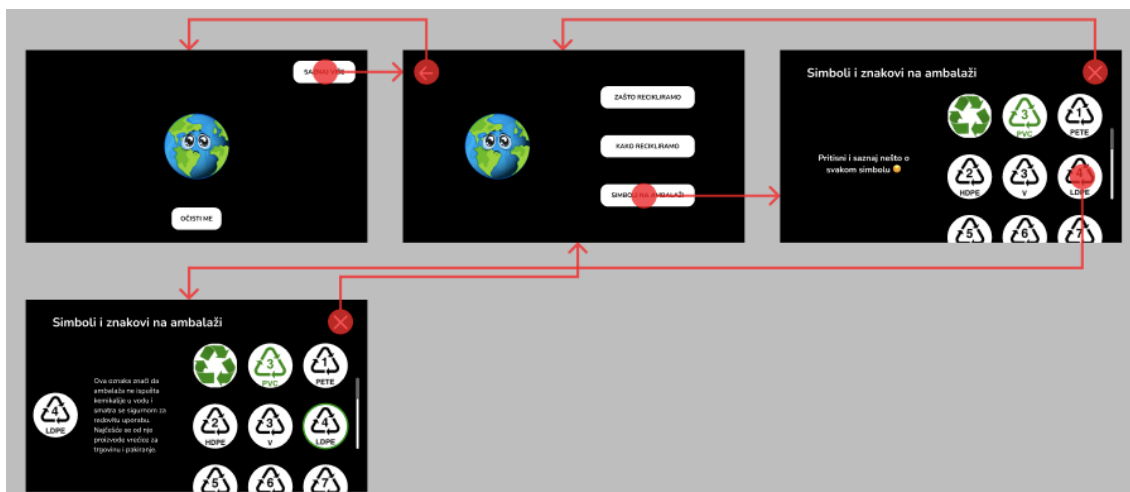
SAZNAJ VIŠE

OČISTI ME

ZAŠTO RECIKLIRAMO

KAKO RECIKLIRAMO

SIMBOLI NA AMBALAŽI

Simboli i znakovi na ambalaži

Pritisni i saznaj nešto o svakom simbolu 😊

3 PVC
1 PETE
2 HDPE
3 V
4 LDPE
5
6
7

Simboli i znakovi na ambalaži

4 LDPE

Ova oznaka znači da ambalaža ne ispušta kemikalije u vodu i smatra se sigurnom za redovitu uporabu. Najčešće se od nje proizvode vrećice za trgovinu i pakiranje.

3 PVC
1 PETE
2 HDPE
3 V
4 LDPE
5
6
7